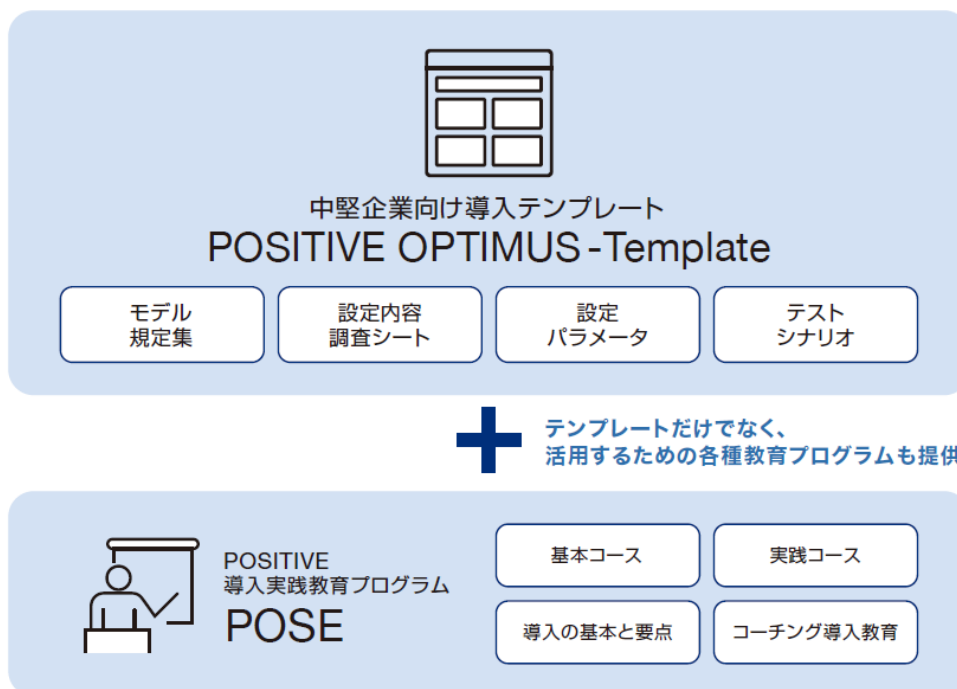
中堅企業向け導入テンプレート
POSITIVE OPTIMUS -Template

モデル
規定集

設定内容
調査シート

設定
パラメータ

テスト
シナリオ

テンプレートだけでなく、
活用するための各種教育プログラムも提供

POSITIVE
導入実践教育プログラム
POSE

基本コース

実践コース

導入の基本と要点

コーチング導入教育